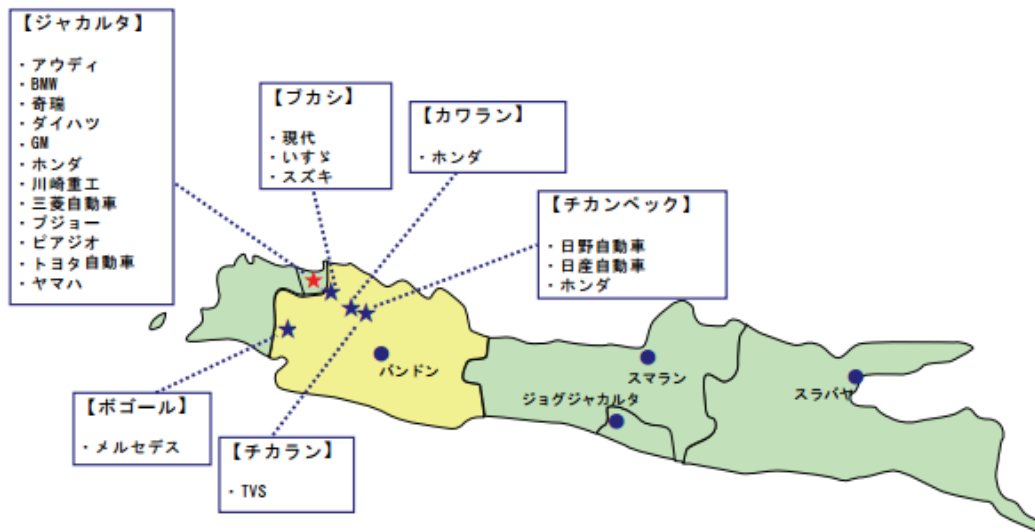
【ジャカルタ】

・アウディ
・BMW
・奇瑞
・ダイハツ
・GM
・ホンダ
・川崎重工
・三菱自動車
・プジョー
・ピアジオ
・トヨタ自動車
・ヤマハ

【ブカシ】

・現代
・いすゞ
・スズキ

【カワラン】

・ホンダ

【チカンペック】

・日野自動車
・日産自動車
・ホンダ

バンドン

スマラン

ジョグジャカルタ

スラバヤ

【ボゴール】

・メルセデス

【チカラン】

・TVS